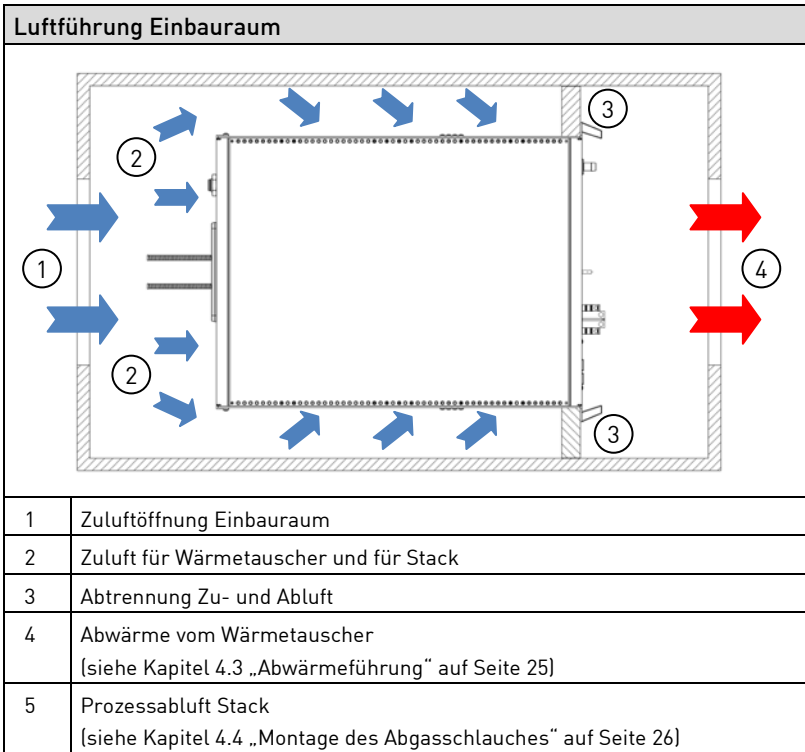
Luftführung Einbauraum

2
3
1
4
2
3

| | |
|---|---|
| 1 | Zuluftöffnung Einbauraum |
| 2 | Zuluft für Wärmetauscher und für Stack |
| 3 | Abtrennung Zu- und Abluft |
| 4 | Abwärme vom Wärmetauscher (siehe Kapitel 4.3 „Abwärmeführung“ auf Seite 25) |
| 5 | Prozessabluft Stack (siehe Kapitel 4.4 „Montage des Abgasschlauches“ auf Seite 26) |